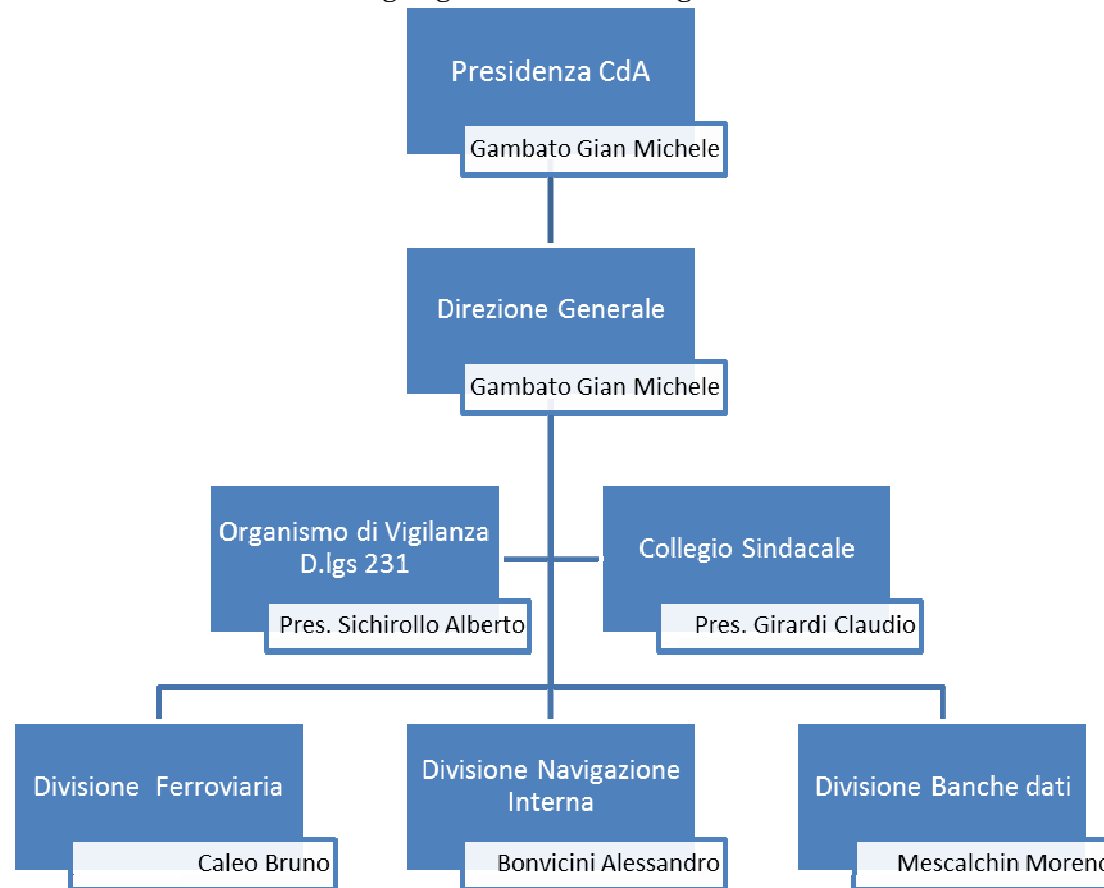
Presidenza CdA

Gambato Gian Michele

Direzione Generale

Gambato Gian Michele

Organismo di Vigilanza D.lgs 231

Pres. Sichirollo Alberto

Collegio Sindacale

Pres. Girardi Claudio

Divisione Ferroviaria

Caleo Bruno

Divisione Navigazione Interna

Bonvicini Alessandro

Divisione Banche dati

Mescalchin Moreno